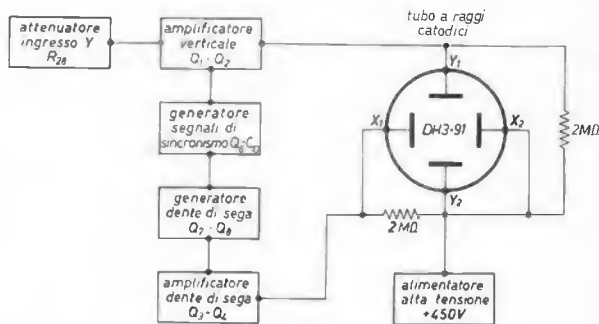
attenuatore ingresso Y $R_{28}$

amplificatore verticale $Q_1 \cdot Q_2$

tubo a raggi catodici

$Y_1$

$X_1$

DH3-91

$X_2$

$2M\Omega$

generatore segnali di sincronismo $Q_5 \cdot C_6$

generatore dente di sega $Q_7 \cdot Q_8$

$Y_2$

$2M\Omega$

amplificatore dente di sega $Q_3 \cdot Q_4$

alimentatore alta tensione +450V